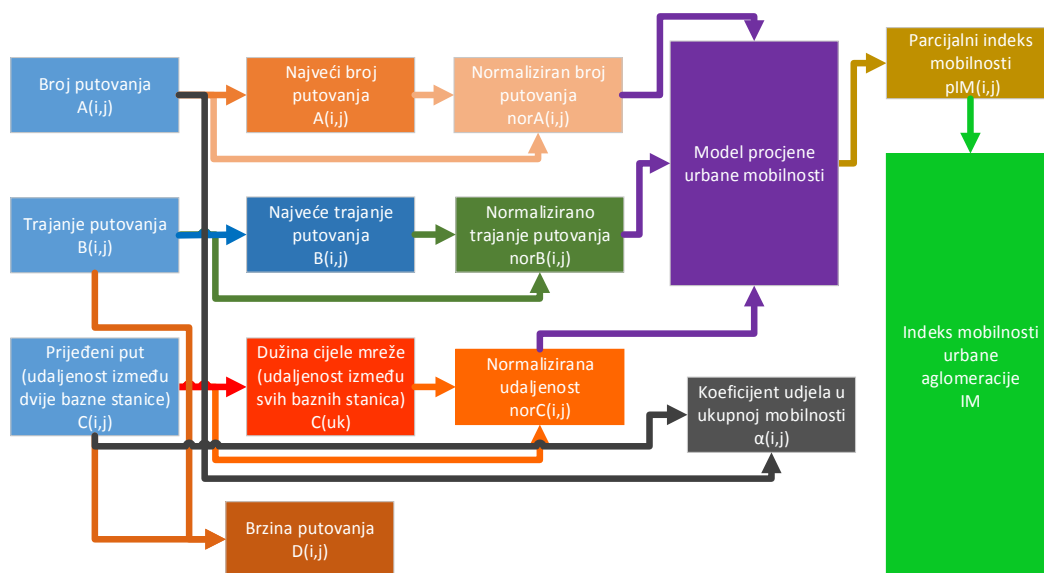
Broj putovanja
A(i,j)

Najveći broj putovanja
A(i,j)

Normaliziran broj putovanja
norA(i,j)

Model procjene urbane mobilnosti

Parcijalni indeks mobilnosti
pIM(i,j)

Trajanje putovanja
B(i,j)

Najveće trajanje putovanja
B(i,j)

Normalizirano trajanje putovanja
norB(i,j)

Prijeđeni put (udaljenost između dvije bazne stanice)
C(i,j)

Dužina cijele mreže (udaljenost između svih baznih stanica)
C(uk)

Normalizirana udaljenost
norC(i,j)

Koeficijent udjela u ukupnoj mobilnosti
α(i,j)

Indeks mobilnosti urbane aglomeracije
IM

Brzina putovanja
D(i,j)